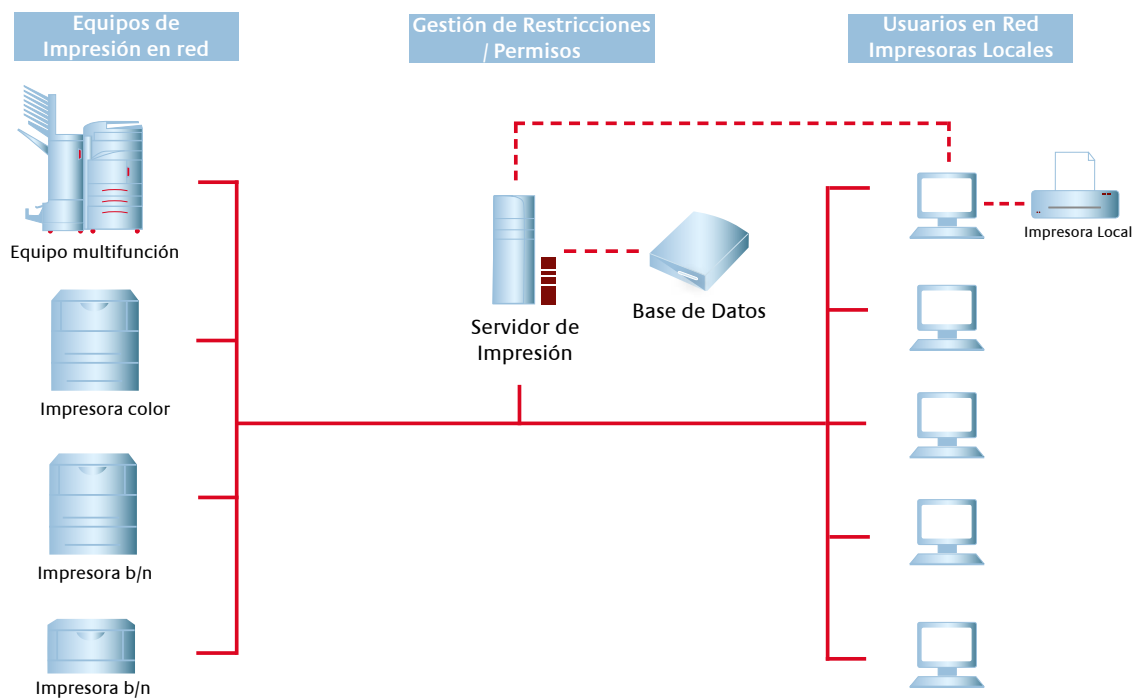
Equipos de Impresión en red

Gestión de Restricciones / Permisos

Usuarios en Red Impresoras Locales

Equipo multifunción

Impresora color

Impresora b/n

Impresora b/n

Servidor de Impresión

Base de Datos

Impresora Local